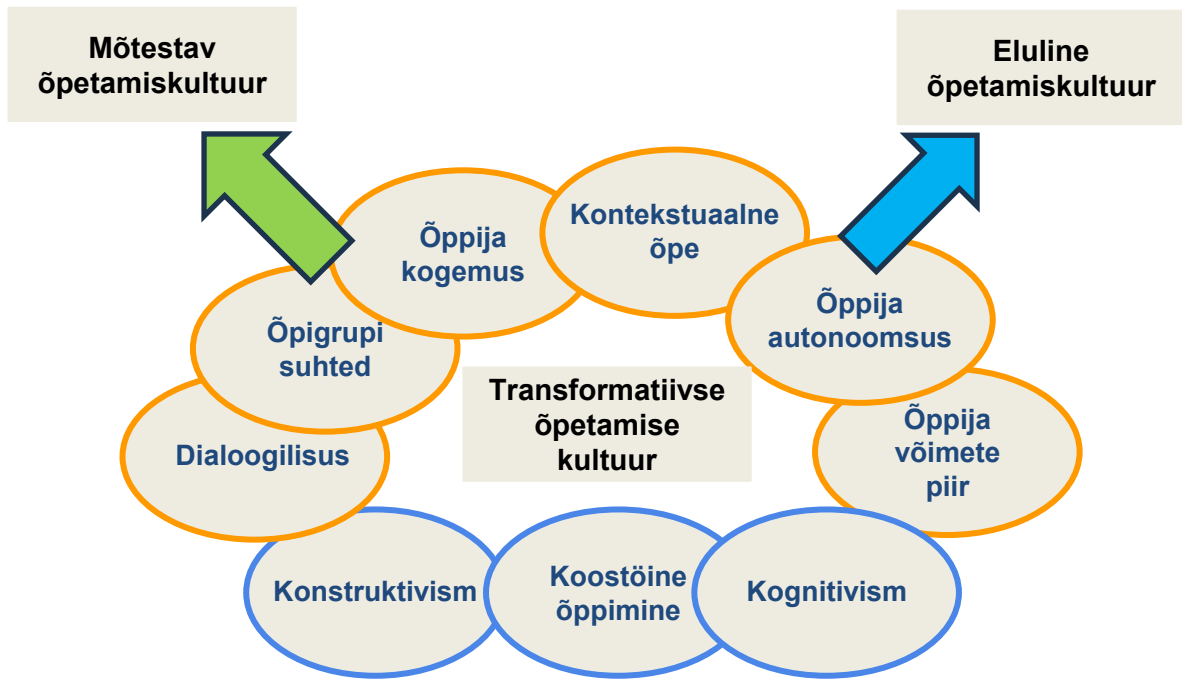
Mõtestav õpetamiskultuur

Eluline õpetamiskultuur

Õppija kogemus

Kontekstuaalne õpe

Õpigrupi suhted

Õppija autonoomsus

Transformatiivse õpetamise kultuur

Dialoogilisus

Õppija võimete piir

Konstruktivism

Koostöine õppimine

Kognitivism